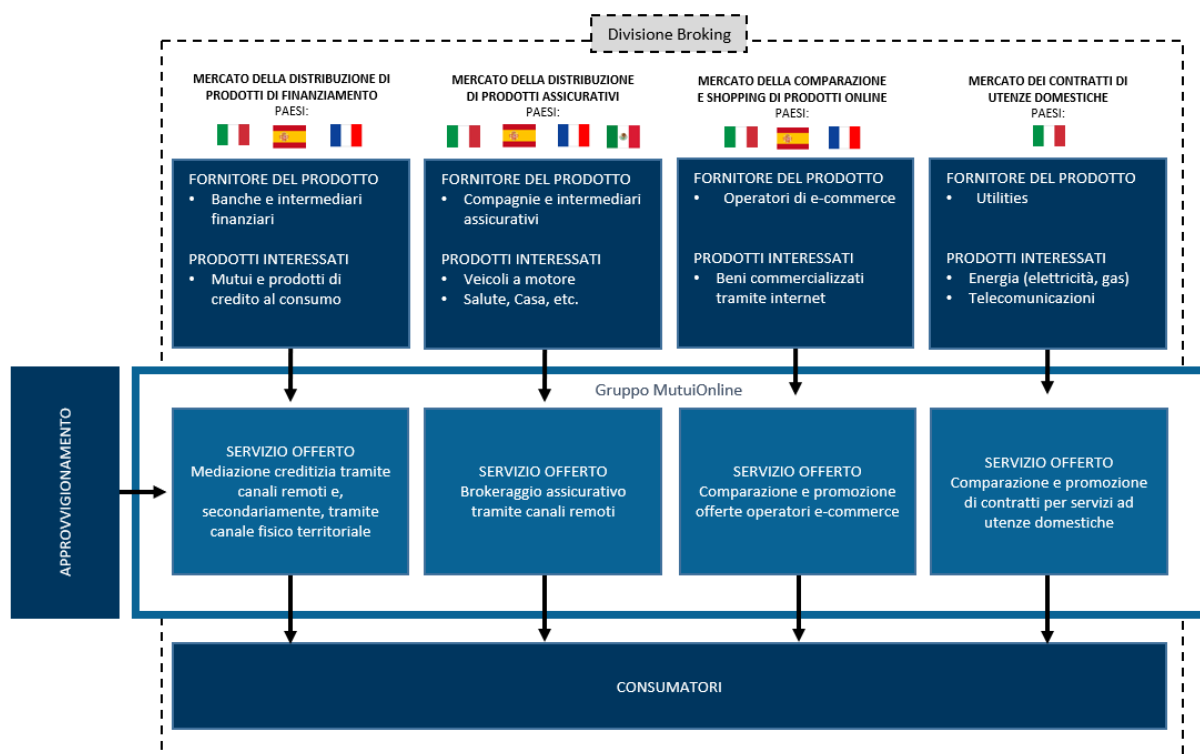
Divisione Broking

MERCATO DELLA DISTRIBUZIONE DI PRODOTTI DI FINANZIAMENTO
PAESI:

MERCATO DELLA DISTRIBUZIONE DI PRODOTTI ASSICURATIVI
PAESI:

MERCATO DELLA COMPARAZIONE E SHOPPING DI PRODOTTI ONLINE
PAESI:

MERCATO DEI CONTRATTI DI UTENZE DOMESTICHE
PAESI:

FORNITORE DEL PRODOTTO
• Banche e intermediari finanziari

PRODOTTI INTERESSATI
• Mutui e prodotti di credito al consumo

FORNITORE DEL PRODOTTO
• Compagnie e intermediari assicurativi

PRODOTTI INTERESSATI
• Veicoli a motore
• Salute, Casa, etc.

FORNITORE DEL PRODOTTO
• Operatori di e-commerce

PRODOTTI INTERESSATI
• Beni commercializzati tramite internet

FORNITORE DEL PRODOTTO
• Utilities

PRODOTTI INTERESSATI
• Energia (elettricità, gas)
• Telecomunicazioni

APPROVVIGIONAMENTO

Gruppo MutuiOnline

SERVIZIO OFFERTO
Mediazione creditizia tramite canali remoti e, secondariamente, tramite canale fisico territoriale

SERVIZIO OFFERTO
Brokeraggio assicurativo tramite canali remoti

SERVIZIO OFFERTO
Comparazione e promozione offerte operatori e-commerce

SERVIZIO OFFERTO
Comparazione e promozione di contratti per servizi ad utenze domestiche

CONSUMATORI